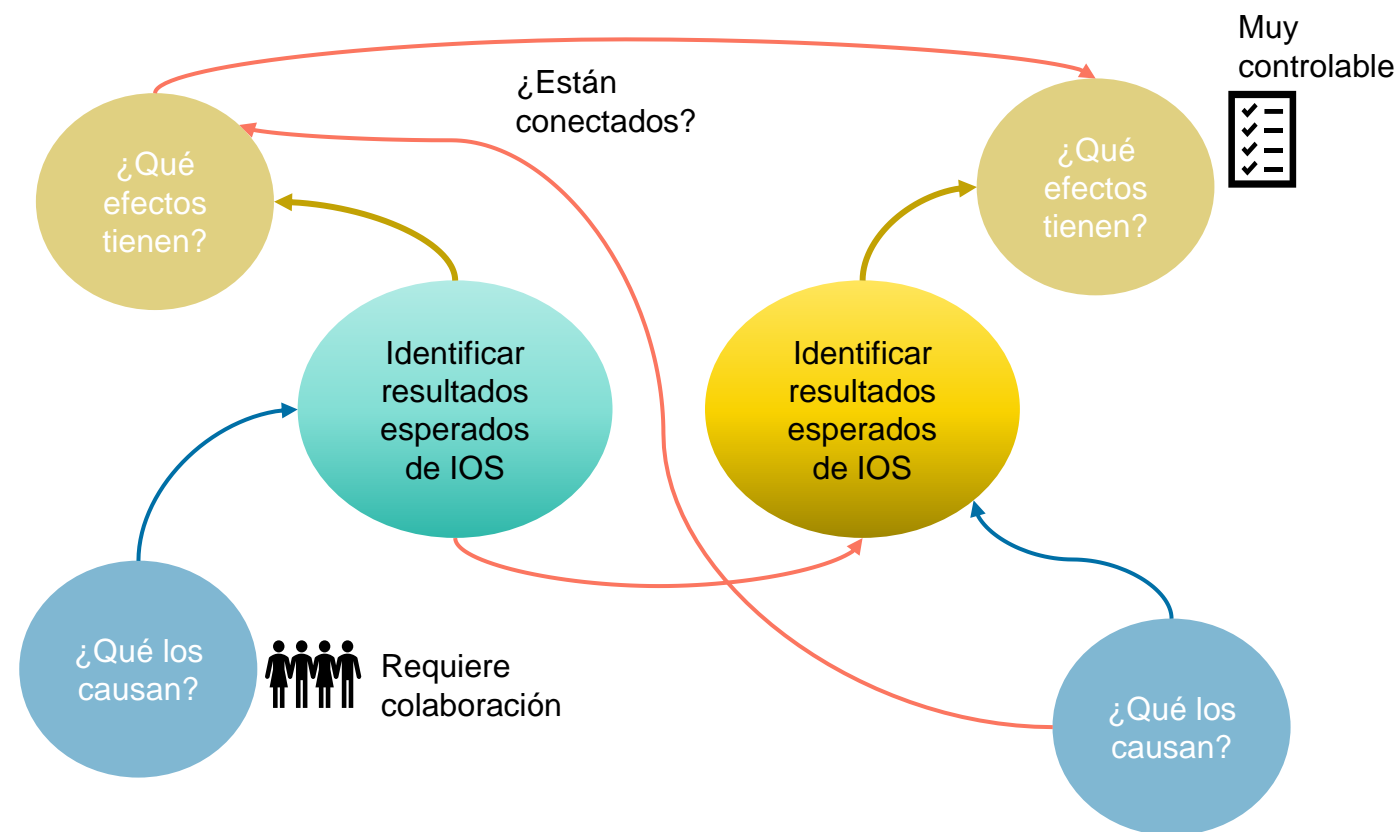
¿Qué efectos tienen?

¿Están conectados?

Muy controlable

¿Qué efectos tienen?

Identificar resultados esperados de IOS

Identificar resultados esperados de IOS

¿Qué los causan?

Requiere colaboración

¿Qué los causan?